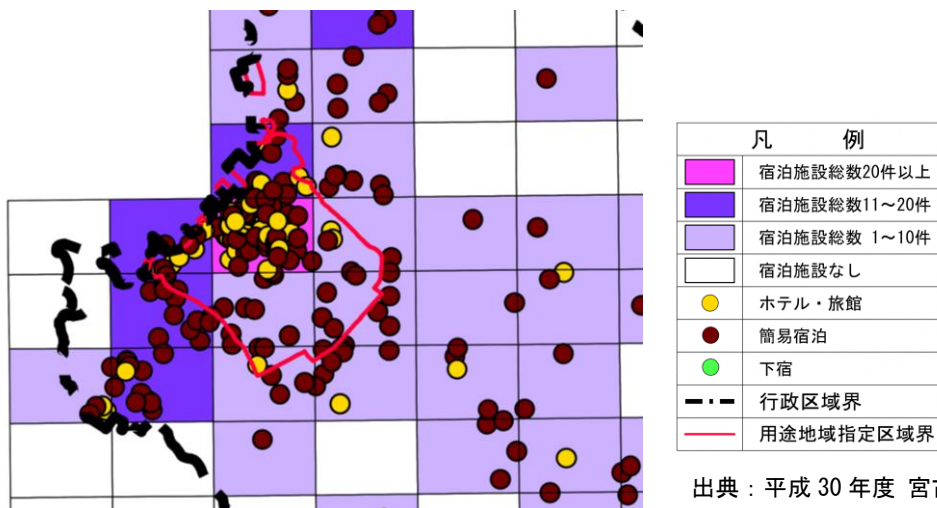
凡　　例

| | |
|---|---|
| | 宿泊施設総数20件以上 |
| | 宿泊施設総数11～20件 |
| | 宿泊施設総数 1～10件 |
| | 宿泊施設なし |
| | ホテル・旅館 |
| | 簡易宿泊 |
| | 下宿 |
| | 行政区域界 |
| | 用途地域指定区域界 |

出典：平成 30 年度 宮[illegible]